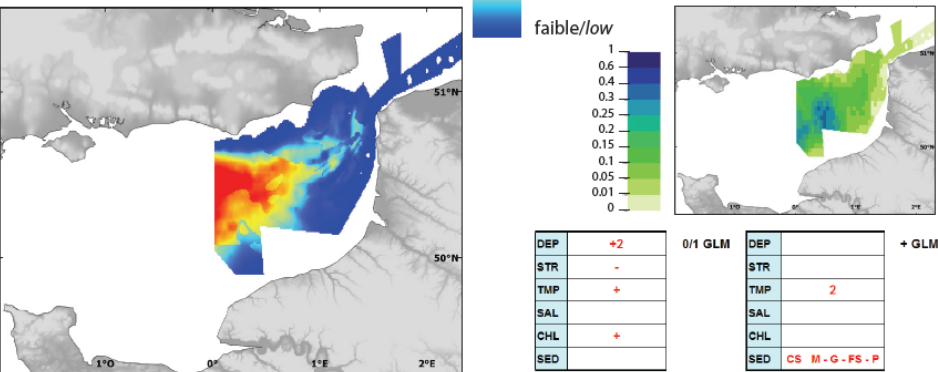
faible/*low*

51°N

50°N

1°O 0° 1°E 2°E

1
0.6
0.5
0.4
0.3
0.25
0.2
0.15
0.1
0.05
0.01
0

51°N
50°N
1°O 0° 1°E 2°E

| DEP | +2 |
|---|---|
| STR | - |
| TMP | + |
| SAL | |
| CHL | + |
| SED | |

0/1 GLM

| DEP | |
|---|---|
| STR | |
| TMP | 2 |
| SAL | |
| CHL | |
| SED | CS M - G - FS - P |

+ GLM